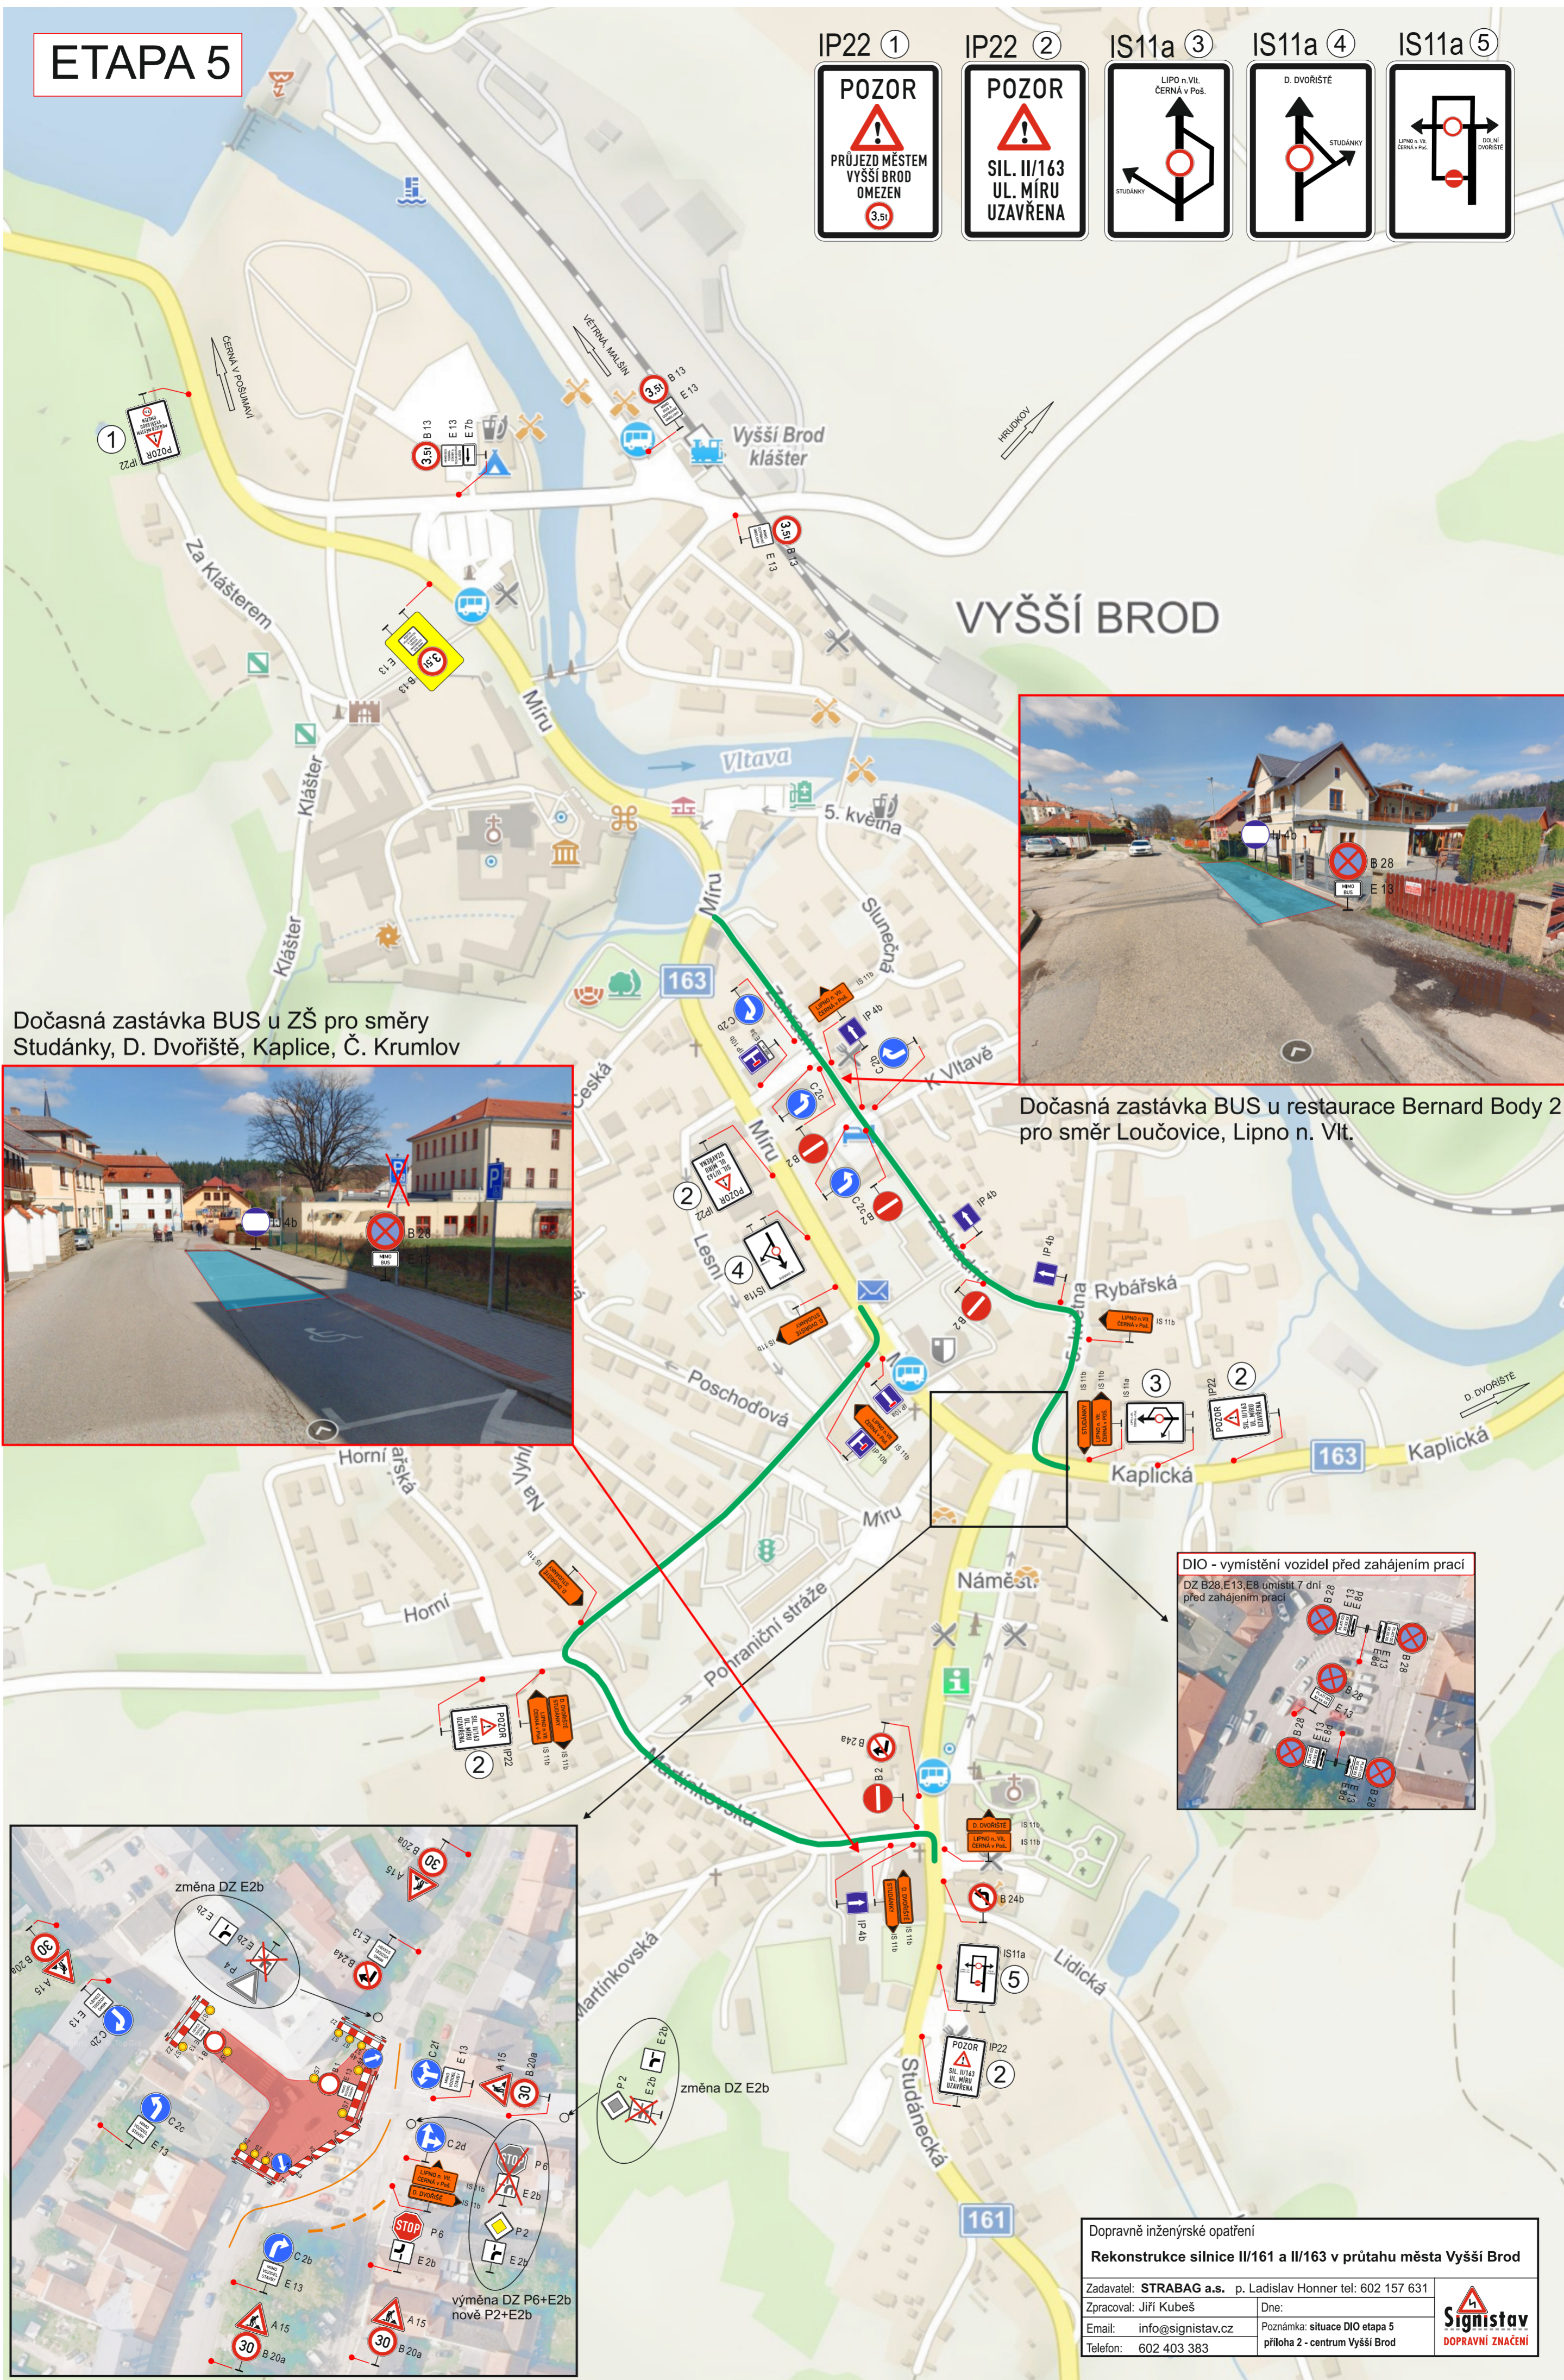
ETAPA 5

IP22 ① IP22 ② IS11a ③ IS11a ④ IS11a ⑤

POZOR
PRŮJEZD MĚSTEM VYŠŠÍ BROD OMEZEN
3,5t

POZOR
SIL. II/163 UL. MÍRU UZAVŘENA

LIPNO n.Vlt. ČERNÁ v Poš.
STUDÁNKY

D. DVOŘIŠTĚ
STUDÁNKY

LIPNO n. Vlt. ČERNÁ v Poš.
DOLNÍ DVOŘIŠTĚ

ČERNÁ V POŠUMAVÍ
VĚTRNÁ, MALŠÍN
HRUDKOV
Vyšší Brod klášter
VYŠŠÍ BROD
Za Klášterem
Míru
Vltava
5. května
Klášter
Sluneční
163
Zahradní
K Vltavě
Česká
Lesní
Poschodová
Rybářská
Kaplická
D. DVOŘIŠTĚ
Horní
Na Výhledech
Pohraniční stráže
Náměstí
Martínkovská
Lidická
Studánecká
161

B 13
E 13
E 7b
3,5t
IP22
B 2
C 2b
C 2c
IP 4b
IS 11b
IS11a
B 24a
B 24b

Dočasná zastávka BUS u ZŠ pro směry Studánky, D. Dvořiště, Kaplice, Č. Krumlov

IP 4b
B 28
MIMO BUS

Dočasná zastávka BUS u restaurace Bernard Body 2 pro směr Loučovice, Lipno n. Vlt.

DIO - vymístění vozidel před zahájením prací
DZ B28,E13,E8 umístit 7 dní před zahájením prací

změna DZ E2b
P 4
E 2b
B 20a
A 15
30
E 13
C 2b
C 2c
C 2d
C 21
P 6
P 2
STOP
výměna DZ P6+E2b nově P2+E2b

Dopravně inženýrské opatření
Rekonstrukce silnice II/161 a II/163 v průtahu města Vyšší Brod
Zadavatel: STRABAG a.s. p. Ladislav Honner tel: 602 157 631
Zpracoval: Jiří Kubeš
Dne:
Email: info@signistav.cz
Poznámka: situace DIO etapa 5 příloha 2 - centrum Vyšší Brod
Telefon: 602 403 383
Signistav DOPRAVNÍ ZNAČENÍ